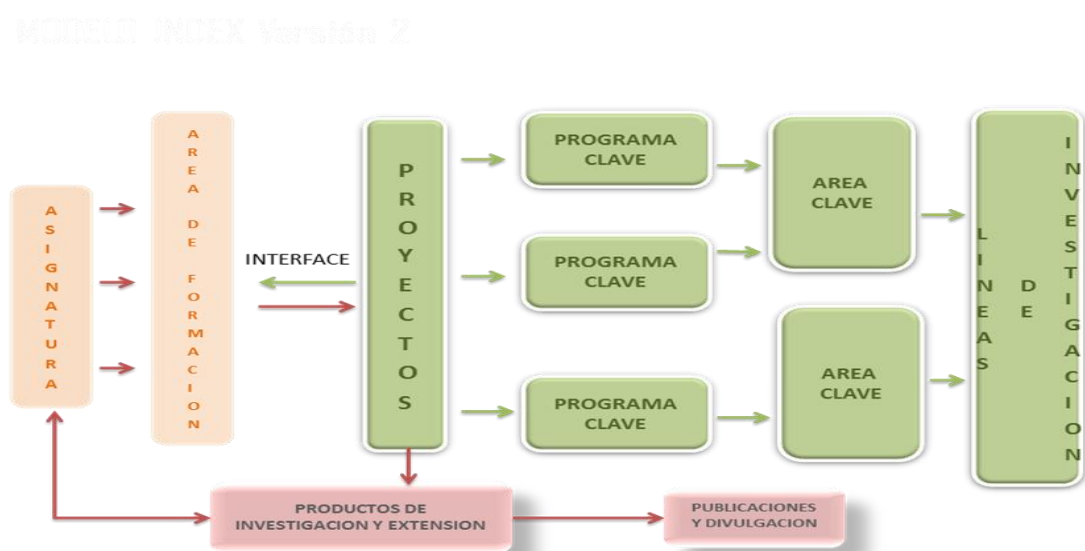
MODELO INDEX Versión 2

ASIGNATURA

AREA DE FORMACION

INTERFACE

PROYECTOS

PROGRAMA CLAVE

PROGRAMA CLAVE

PROGRAMA CLAVE

AREA CLAVE

AREA CLAVE

LINEAS DE INVESTIGACION

PRODUCTOS DE INVESTIGACION Y EXTENSION

PUBLICACIONES Y DIVULGACION